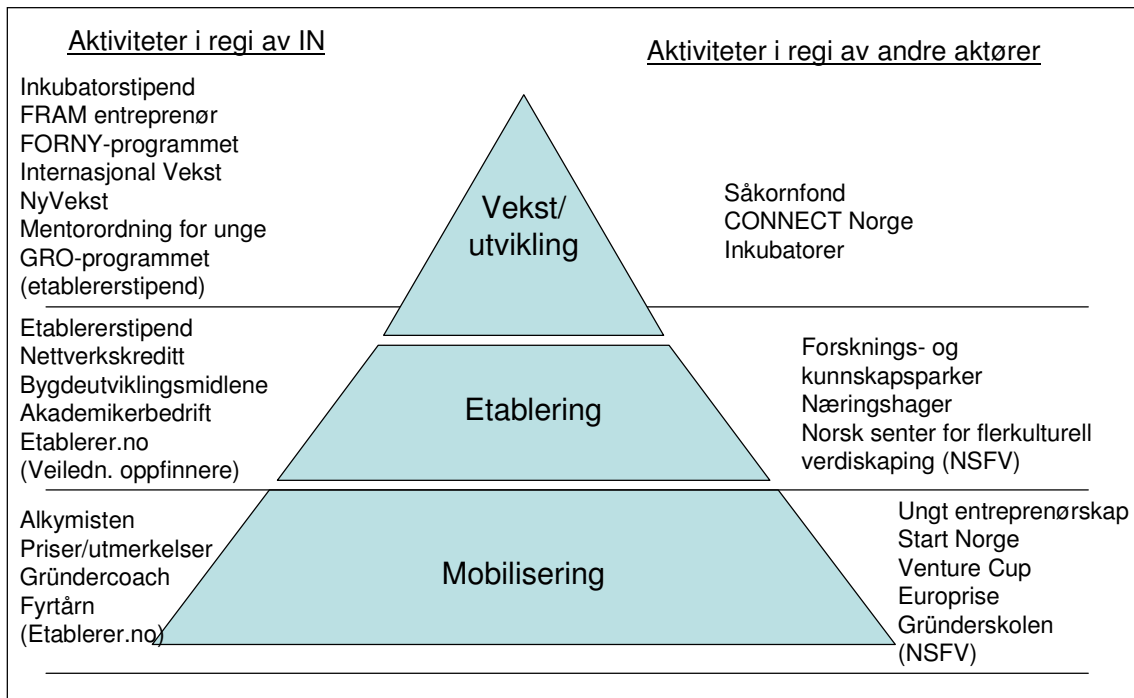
Aktiviteter i regi av IN

Aktiviteter i regi av andre aktører

Inkubatorstipend
FRAM entreprenør
FORNY-programmet
Internasjonal Vekst
NyVekst
Mentorordning for unge
GRO-programmet
(etablererstipend)

Vekst/
utvikling

Såkornfond
CONNECT Norge
Inkubatorer

Etablererstipend
Nettverkskreditt
Bygdeutviklingsmidlene
Akademikerbedrift
Etablerer.no
(Veiledn. oppfinnere)

Etablering

Forsknings- og kunnskapsparker
Næringshager
Norsk senter for flerkulturell verdiskaping (NSFV)

Alkymisten
Priser/utmerkelser
Gründercoach
Fyrtårn
(Etablerer.no)

Mobilisering

Ungt entreprenørskap
Start Norge
Venture Cup
Europrise
Gründerskolen
(NSFV)